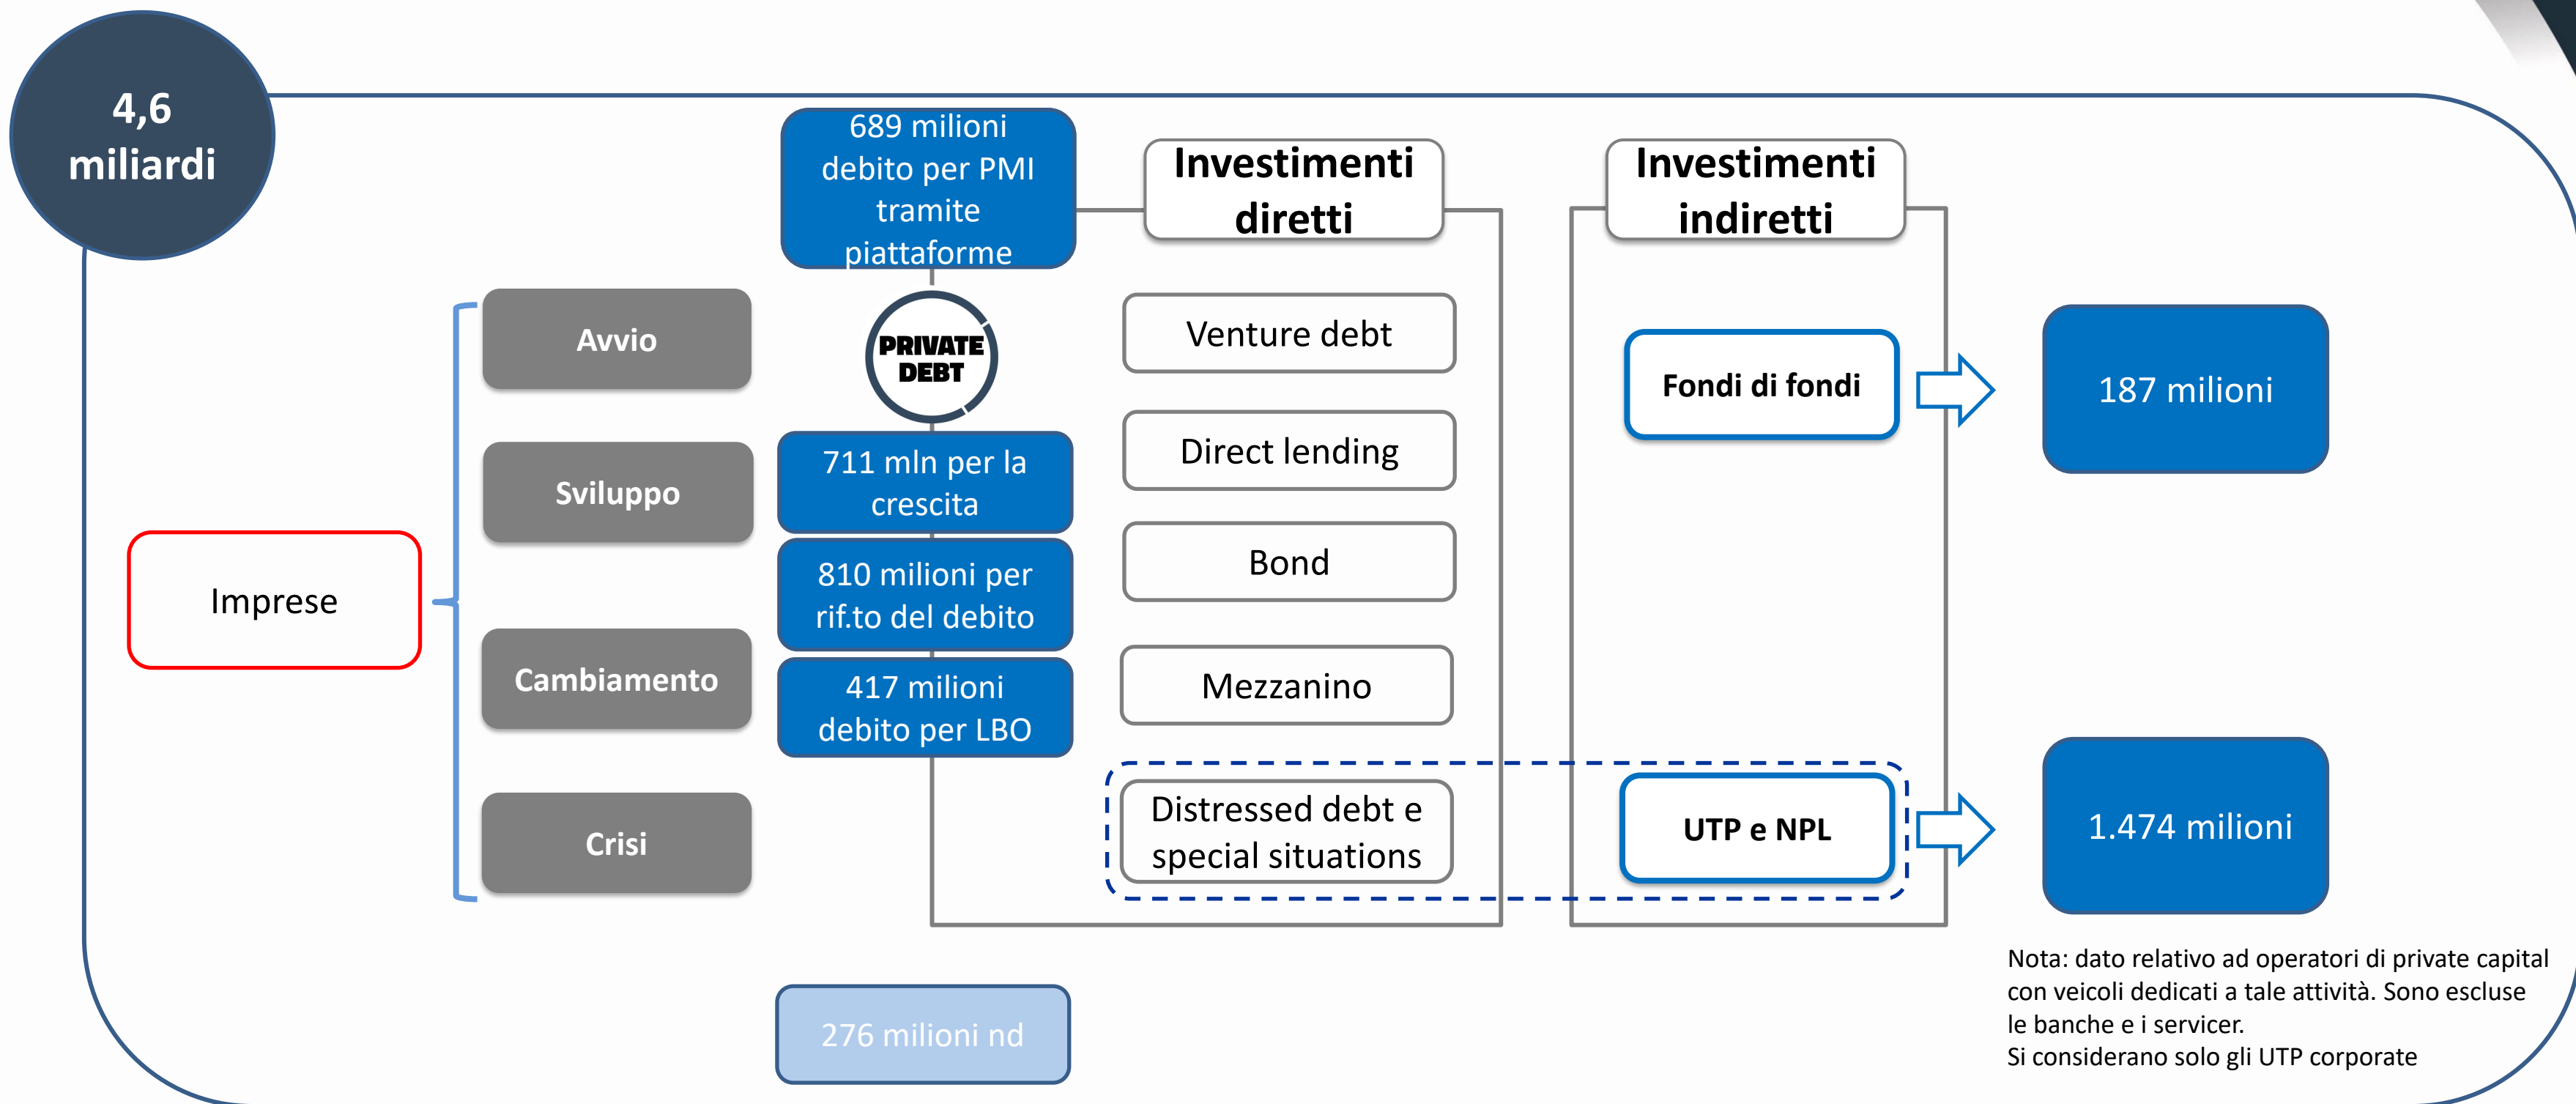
4,6 miliardi

Imprese

Avvio

Sviluppo

Cambiamento

Crisi

689 milioni debito per PMI tramite piattaforme

PRIVATE DEBT

711 mln per la crescita

810 milioni per rif.to del debito

417 milioni debito per LBO

276 milioni nd

Investimenti diretti

Venture debt

Direct lending

Bond

Mezzanino

Distressed debt e special situations

Investimenti indiretti

Fondi di fondi

UTP e NPL

187 milioni

1.474 milioni

Nota: dato relativo ad operatori di private capital con veicoli dedicati a tale attività. Sono escluse le banche e i servicer.
Si considerano solo gli UTP corporate